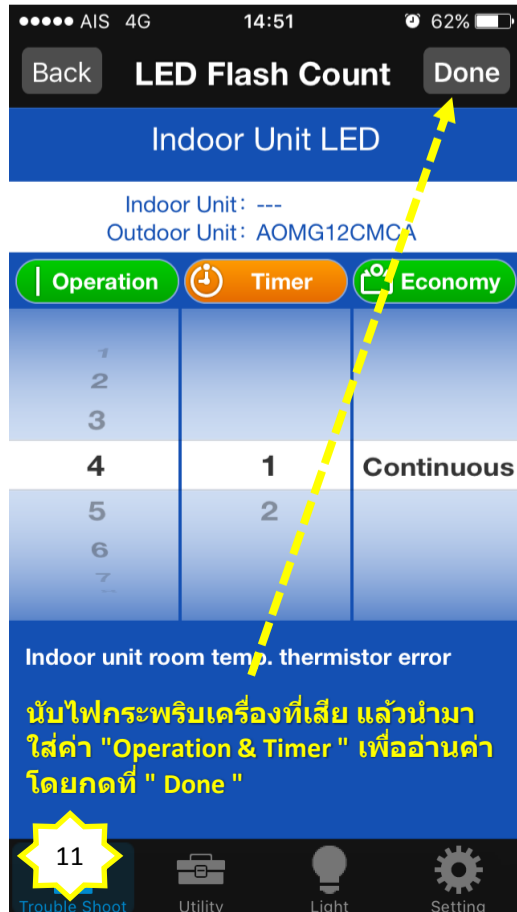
●●●●● AIS 4G 14:51 62%

Back LED Flash Count Done

Indoor Unit LED

Indoor Unit: ---
Outdoor Unit: AOMG12CMCA

Operation Timer Economy

| Operation | Timer | Economy |
|---|---|---|
| 1 | | |
| 2 | | |
| 3 | | |
| 4 | 1 | Continuous |
| 5 | 2 | |
| 6 | | |
| 7 | | |

Indoor unit room temp. thermistor error

นับไฟกระพริบเครื่องที่เสีย แล้วนำมาใส่ค่า "Operation & Timer " เพื่ออ่านค่าโดยกดที่ " Done "

11

Trouble Shoot Utility Light Setting